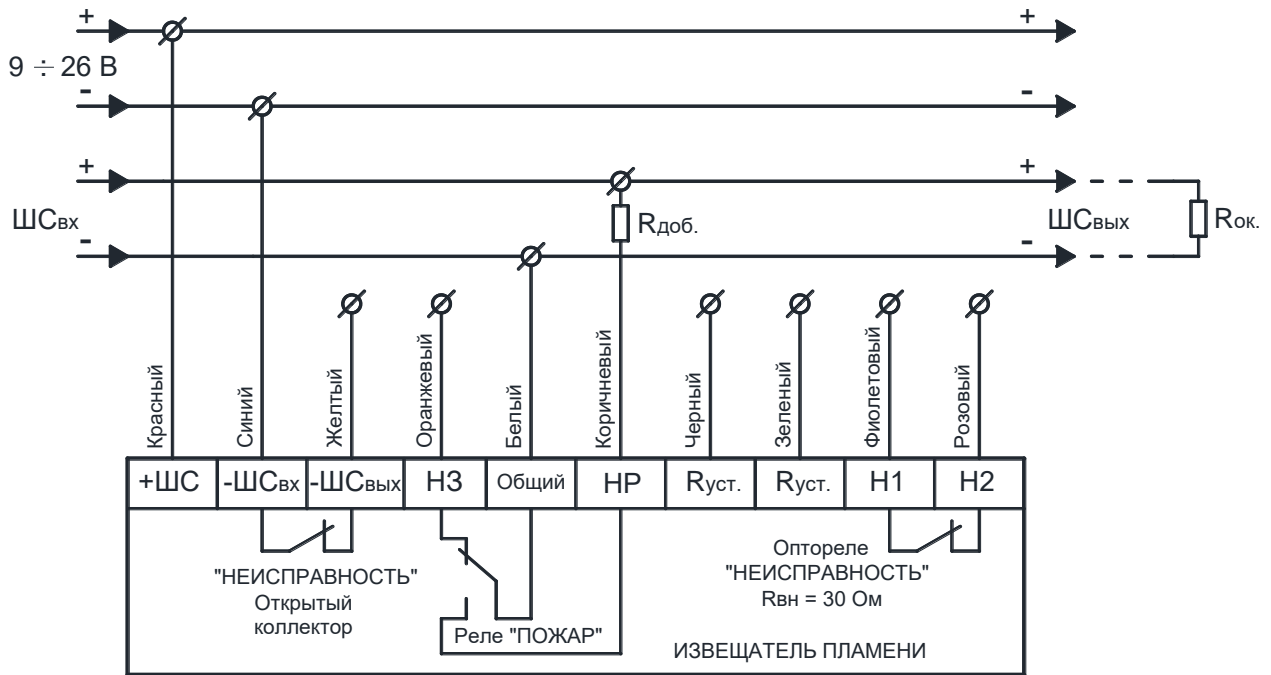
+
9 ÷ 26 В
-
+
-
+
+
ШС$_{вх}$
-
$R_{доб.}$
ШС$_{вых}$
-
$R_{ок.}$

Красный
Синий
Желтый
Оранжевый
Белый
Коричневый
Черный
Зеленый
Фиолетовый
Розовый

| +ШС | -ШС$_{вх}$ | -ШС$_{вых}$ | НЗ | Общий | НР | $R_{уст.}$ | $R_{уст.}$ | Н1 | Н2 |
|---|---|---|---|---|---|---|---|---|---|

"НЕИСПРАВНОСТЬ"
Открытый
коллектор

Реле "ПОЖАР"

Оптореле
"НЕИСПРАВНОСТЬ"
$R_{вн}$ = 30 Ом

ИЗВЕЩАТЕЛЬ ПЛАМЕНИ